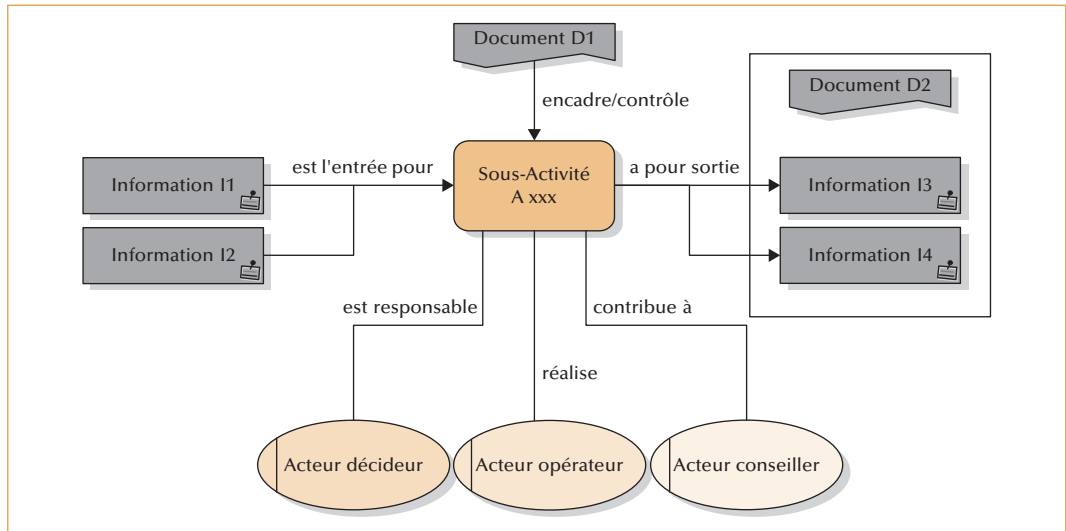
Document D1

encadre/contrôle

Document D2

Information I1

est l'entrée pour

Sous-Activité
A xxx

a pour sortie

Information I3

Information I2

Information I4

est responsable

contribue à

réalise

Acteur décideur

Acteur opérateur

Acteur conseiller